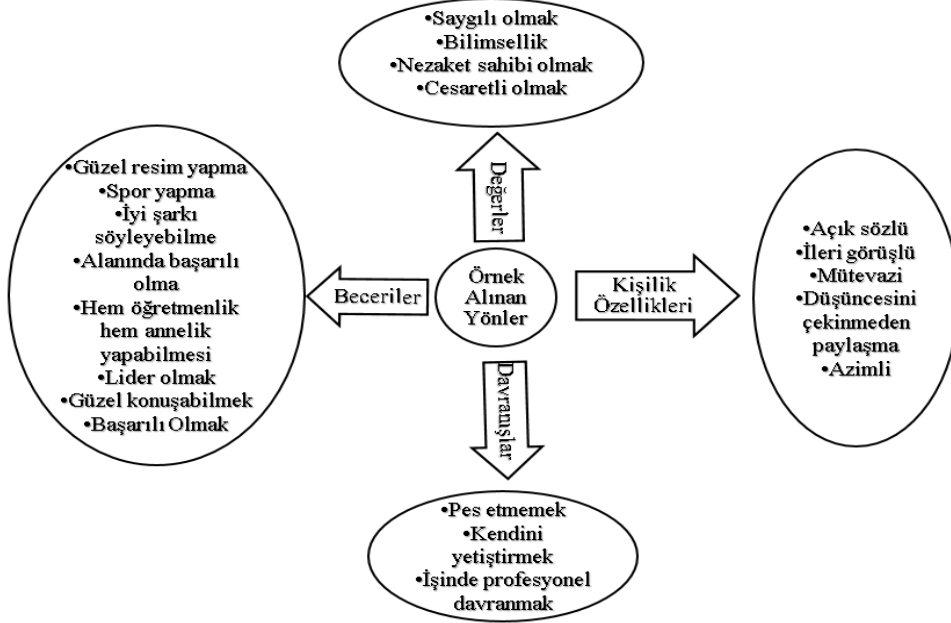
•Saygılı olmak
•Bilimsellik
•Nezaket sahibi olmak
•Cesaretli olmak

Değerler

•Güzel resim yapma
•Spor yapma
•İyi şarkı söyleyebilme
•Alanında başarılı olma
•Hem öğretmenlik hem annelik yapabilmesi
•Lider olmak
•Güzel konuşabilmek
•Başarılı Olmak

Beceriler

Örnek Alınan Yönler

Kişilik Özellikleri

•Açık sözlü
•İleri görüşlü
•Mütevazi
•Düşüncesini çekinmeden paylaşma
•Azimli

Davranışlar

•Pes etmemek
•Kendini yetiştirmek
•İşinde profesyonel davranmak